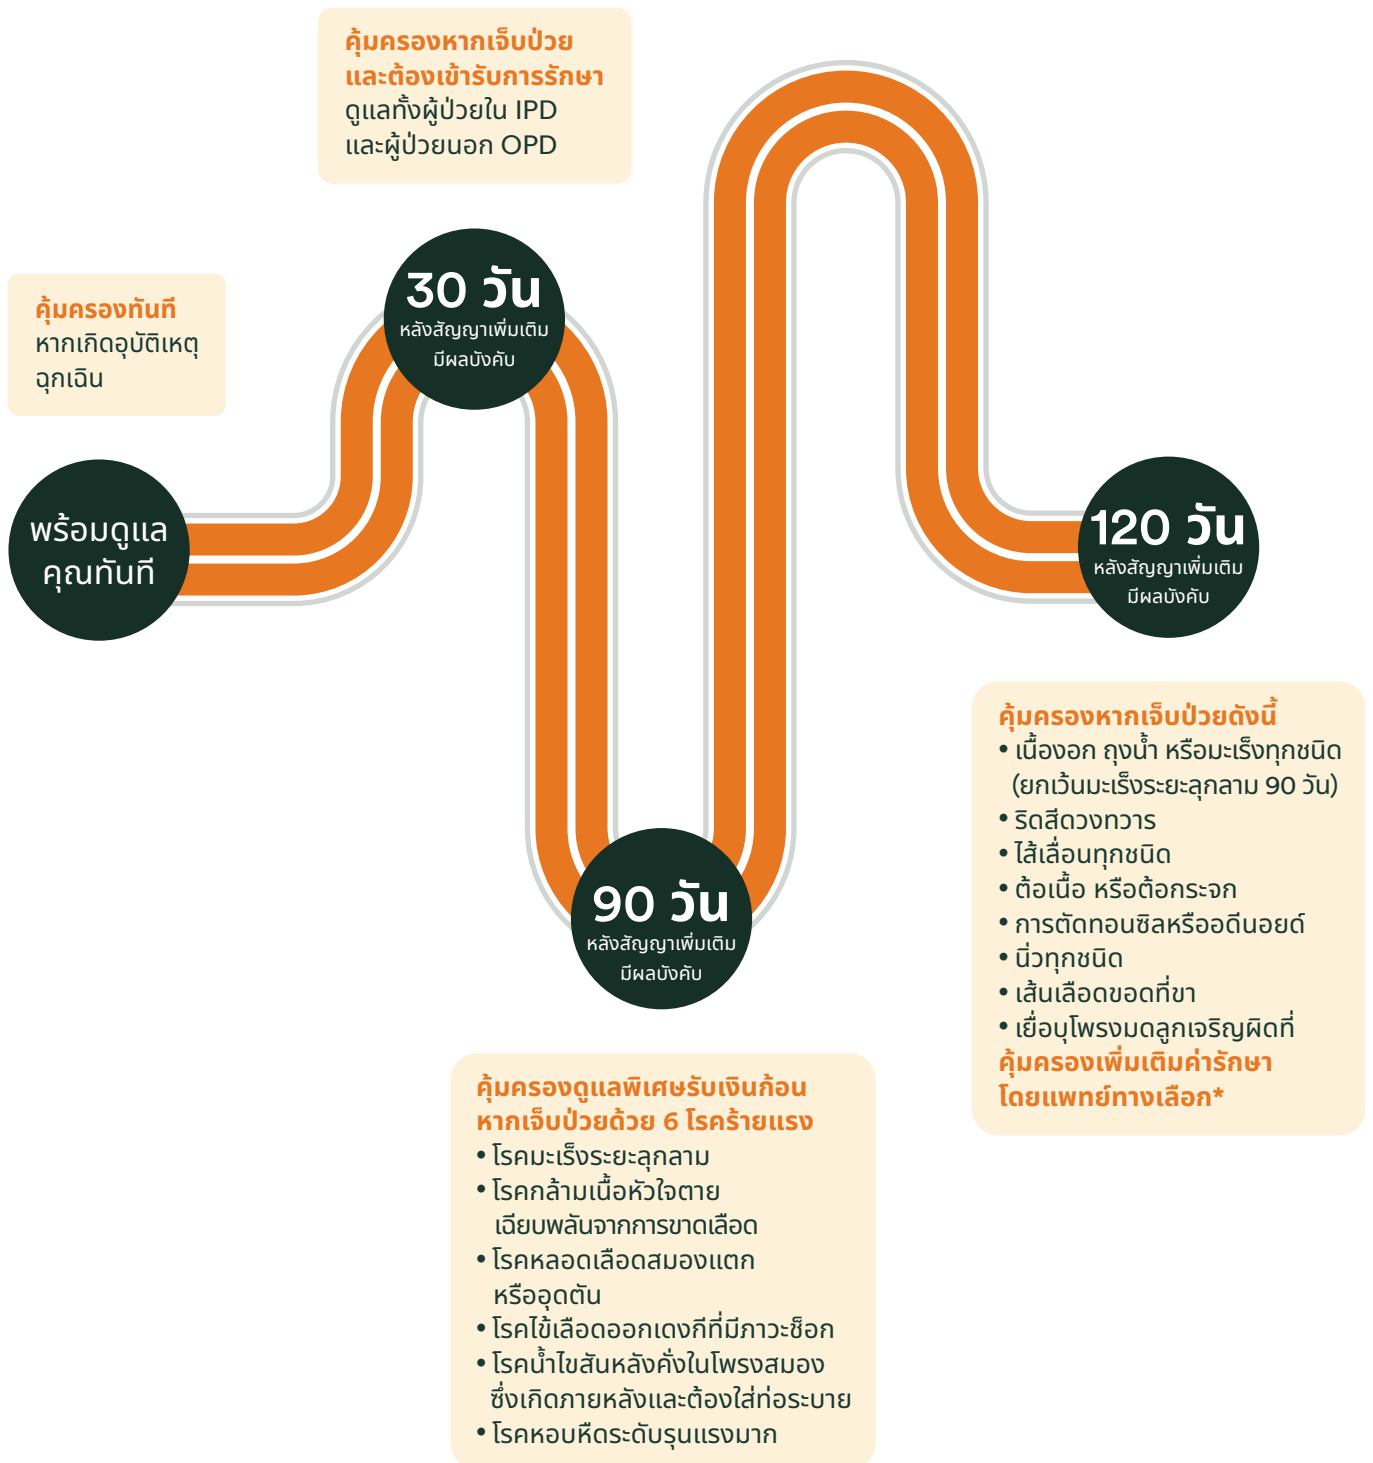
คุ้มครองหากเจ็บป่วย และต้องเข้ารับการรักษา
ดูแลทั้งผู้ป่วยใน IPD
และผู้ป่วยนอก OPD

คุ้มครองทันที
หากเกิดอุบัติเหตุ ฉุกเฉิน

30 วัน
หลังสัญญาเพิ่มเติม มีผลบังคับ

พร้อมดูแล คุณทันที

120 วัน
หลังสัญญาเพิ่มเติม มีผลบังคับ

90 วัน
หลังสัญญาเพิ่มเติม มีผลบังคับ

คุ้มครองหากเจ็บป่วยดังนี้
• เนื้องอก ถุงน้ำ หรือมะเร็งทุกชนิด (ยกเว้นมะเร็งระยะลุกลาม 90 วัน)
• ริดสีดวงทวาร
• ไส้เลื่อนทุกชนิด
• ต้อเนื้อ หรือต้อกระจก
• การตัดทอนซิลหรืออดีนอยด์
• นิ่วทุกชนิด
• เส้นเลือดขอดที่ขา
• เยื่อบุโพรงมดลูกเจริญผิดที่
คุ้มครองเพิ่มเติมค่ารักษา โดยแพทย์ทางเลือก*

คุ้มครองดูแลพิเศษรับเงินก้อน หากเจ็บป่วยด้วย 6 โรคร้ายแรง
• โรคมะเร็งระยะลุกลาม
• โรคกล้ามเนื้อหัวใจตาย เฉียบพลันจากการขาดเลือด
• โรคหลอดเลือดสมองแตก หรืออุดตัน
• โรคไข้เลือดออกเดงกีที่มีภาวะช็อก
• โรคน้ำไขสันหลังคั่งในโพรงสมอง ซึ่งเกิดภายหลังและต้องใส่ท่อระบาย
• โรคหอบหืดระดับรุนแรงมาก